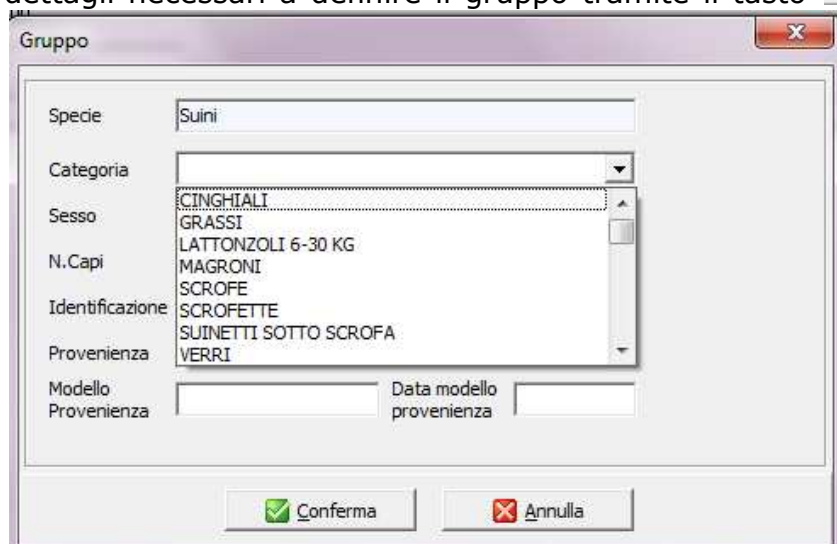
dettagli necessari a definire il gruppo tramite il tasto

Gruppo

Specie Suini

Categoria

CINGHIALI
GRASSI
LATTONZOLI 6-30 KG
MAGRONI
SCROFE
SCROFETTE
SUINETTI SOTTO SCROFA
VERRI

Sesso

N.Capi

Identificazione

Provenienza

Modello Provenienza

Data modello provenienza

Conferma

Annulla